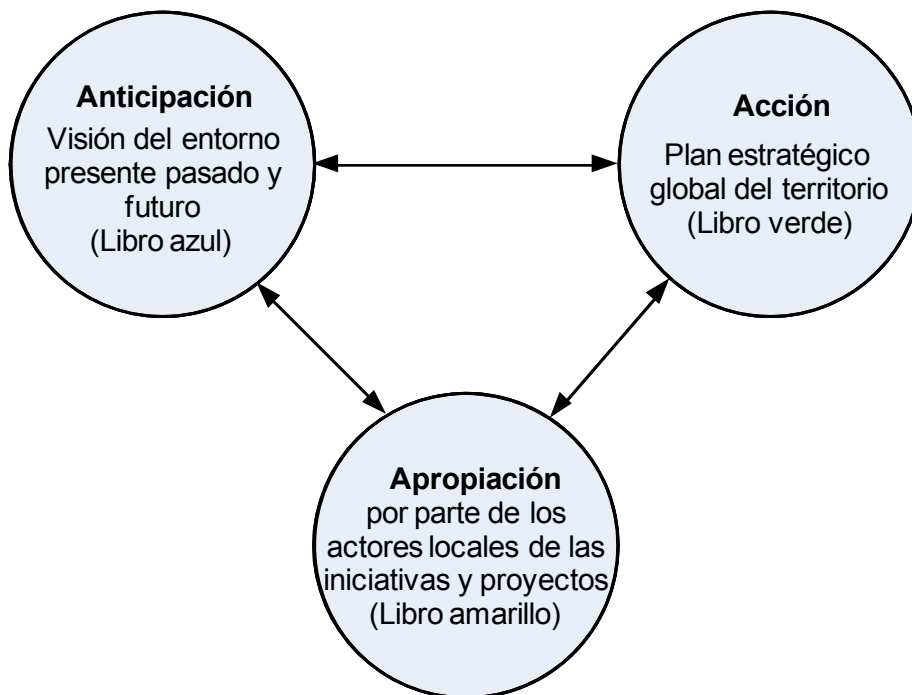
**Anticipación**
Visión del entorno presente pasado y futuro
(Libro azul)

**Acción**
Plan estratégico global del territorio
(Libro verde)

**Apropiación**
por parte de los actores locales de las iniciativas y proyectos
(Libro amarillo)